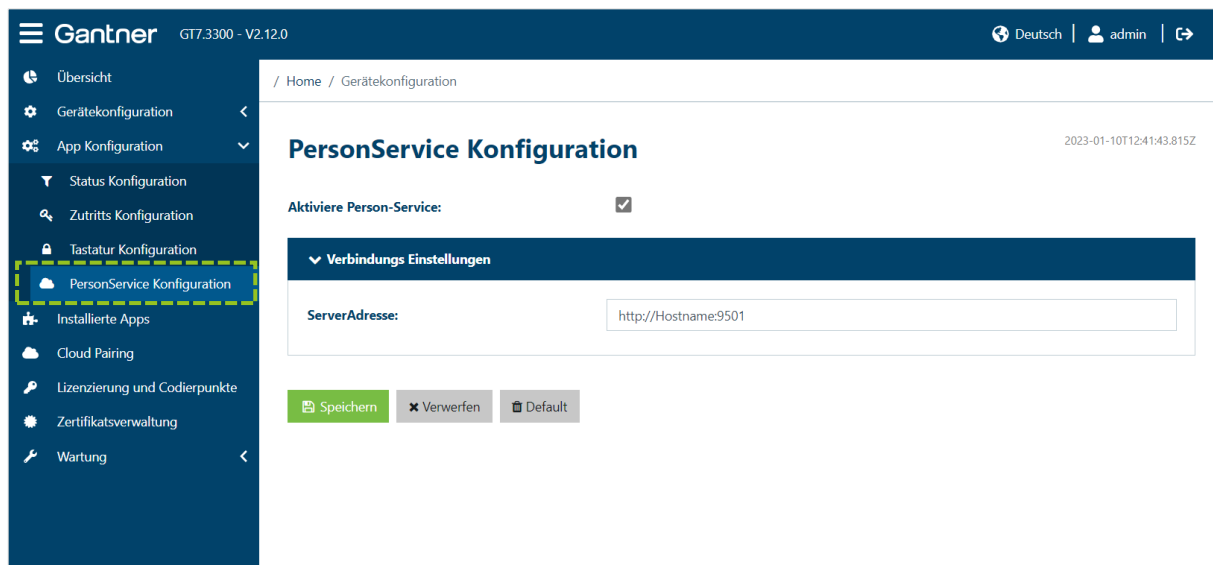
Gantner GT7.3300 - V2.12.0

Deutsch | admin |

Übersicht
Gerätekonfiguration
App Konfiguration
Status Konfiguration
Zutritts Konfiguration
Tastatur Konfiguration
PersonService Konfiguration
Installierte Apps
Cloud Pairing
Lizenzierung und Codierpunkte
Zertifikatsverwaltung
Wartung

/ Home / Gerätekonfiguration

PersonService Konfiguration

2023-01-10T12:41:43.815Z

Aktiviere Person-Service:

Verbindungs Einstellungen

ServerAdresse: http://Hostname:9501

Speichern | Verwerfen | Default